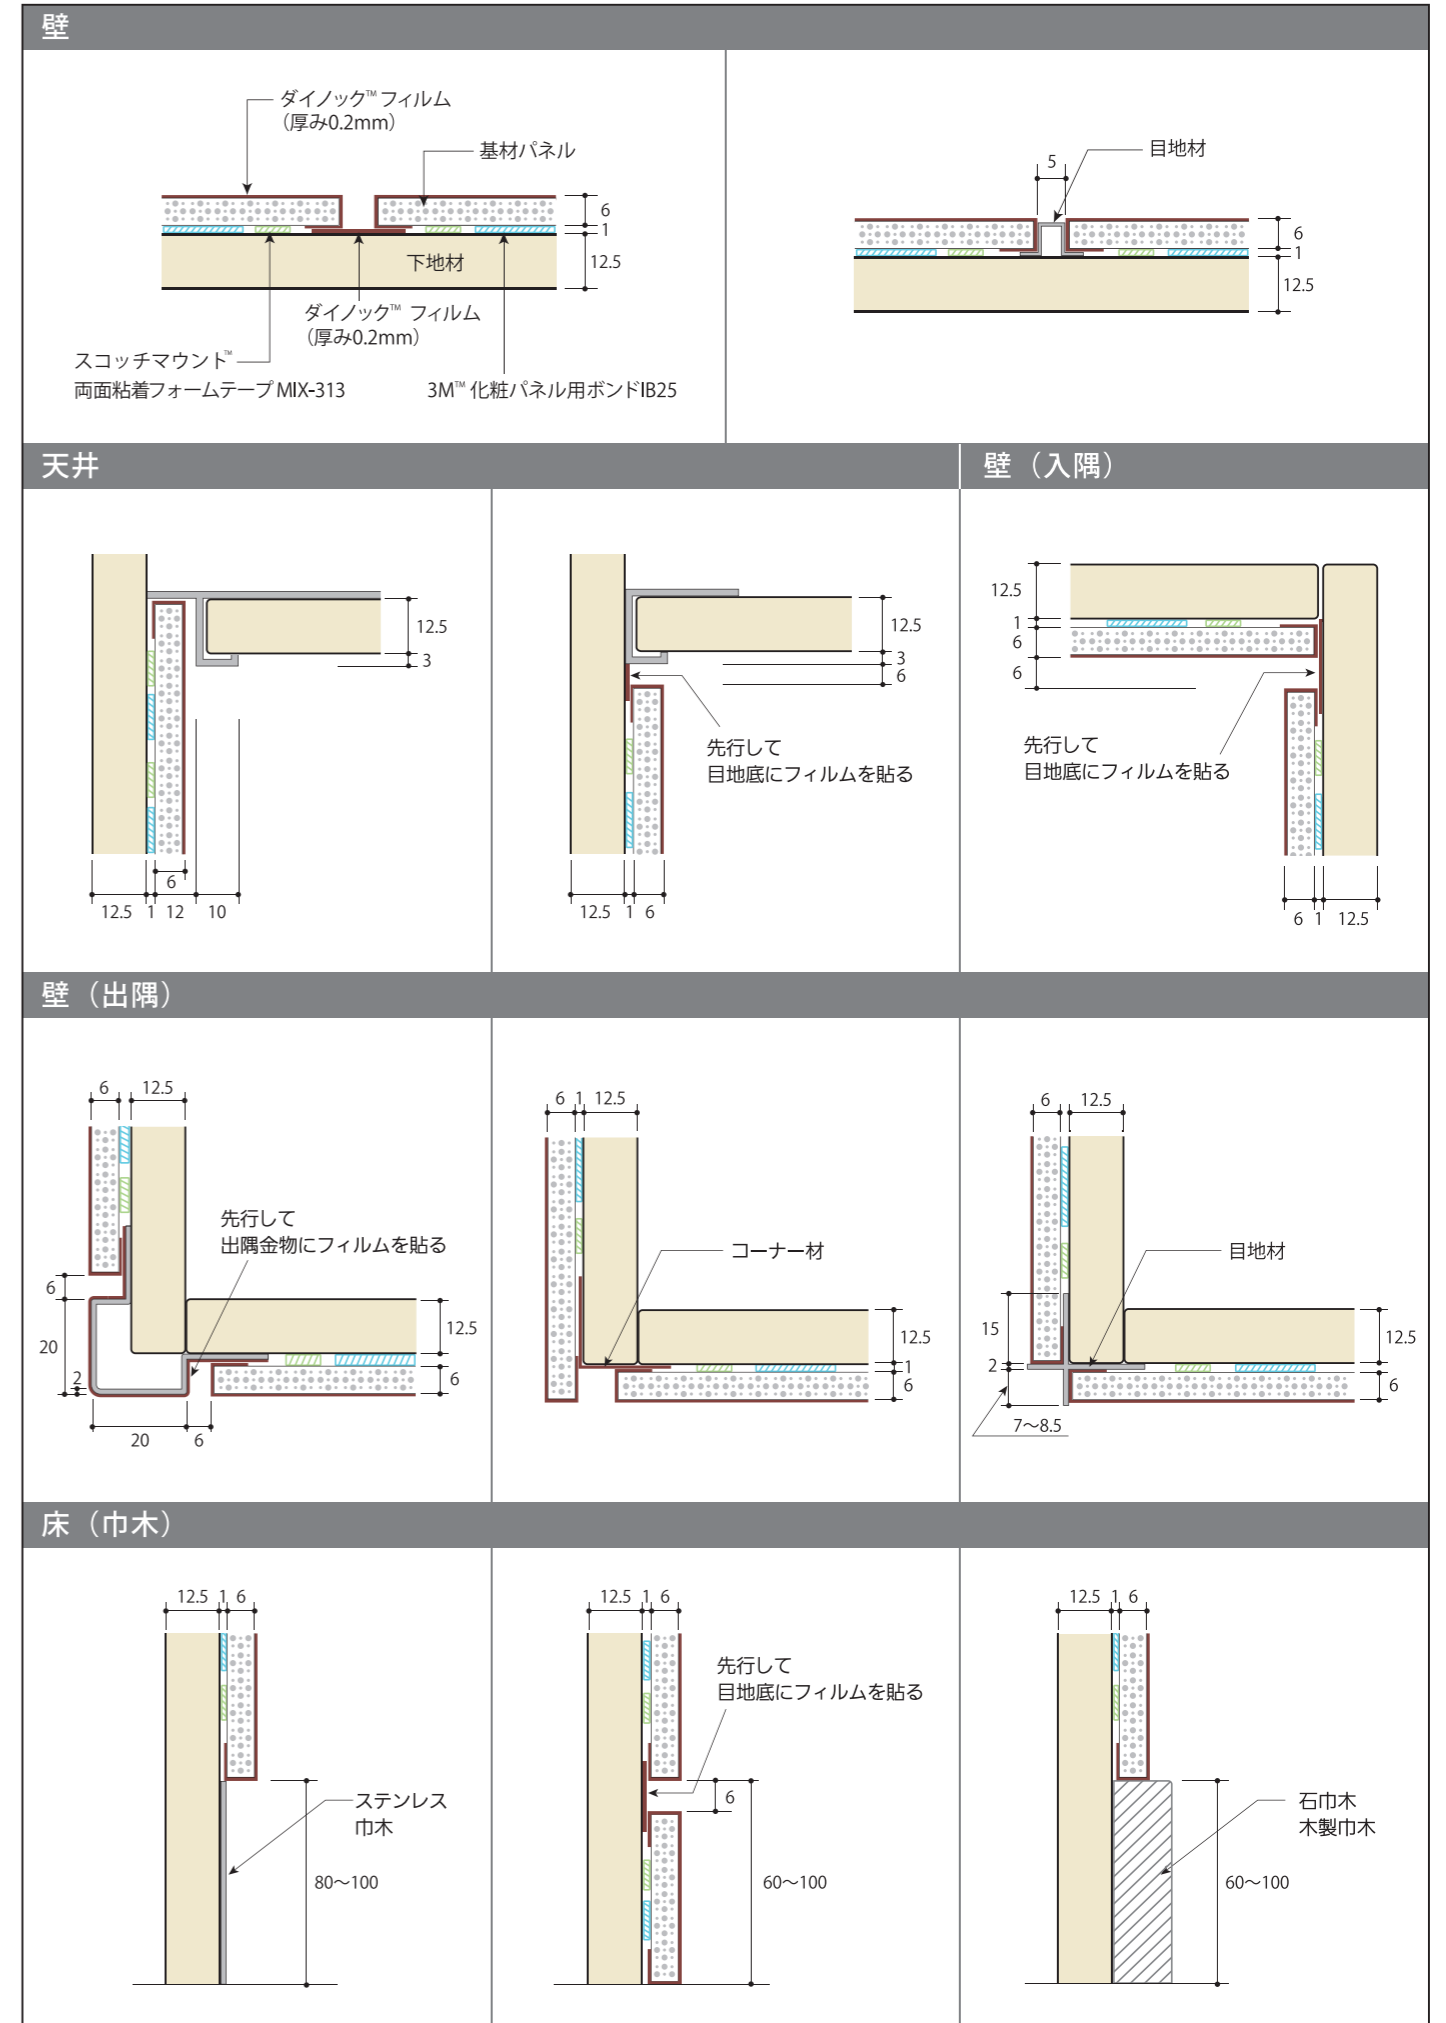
壁

ダイノック™フィルム（厚み0.2mm）
基材パネル
6
1
12.5
下地材
ダイノック™ フィルム（厚み0.2mm）
スコッチマウント™
両面粘着フォームテープ MIX-313
3M™ 化粧パネル用ボンドIB25

5
目地材
6
1
12.5

天井

12.5
3
6
12.5 1 12 10

12.5
3
6
先行して
目地底にフィルムを貼る
12.5 1 6

壁（入隅）

12.5
1
6
6
先行して
目地底にフィルムを貼る
6 1 12.5

壁（出隅）

6 12.5
先行して
出隅金物にフィルムを貼る
6
20
2
12.5
6
20 6

6 1 12.5
コーナー材
12.5
1
6

6 12.5
目地材
15
2
12.5
6
7〜8.5

床（巾木）

12.5 1 6
ステンレス
巾木
80〜100

12.5 1 6
先行して
目地底にフィルムを貼る
6
60〜100

12.5 1 6
石巾木
木製巾木
60〜100